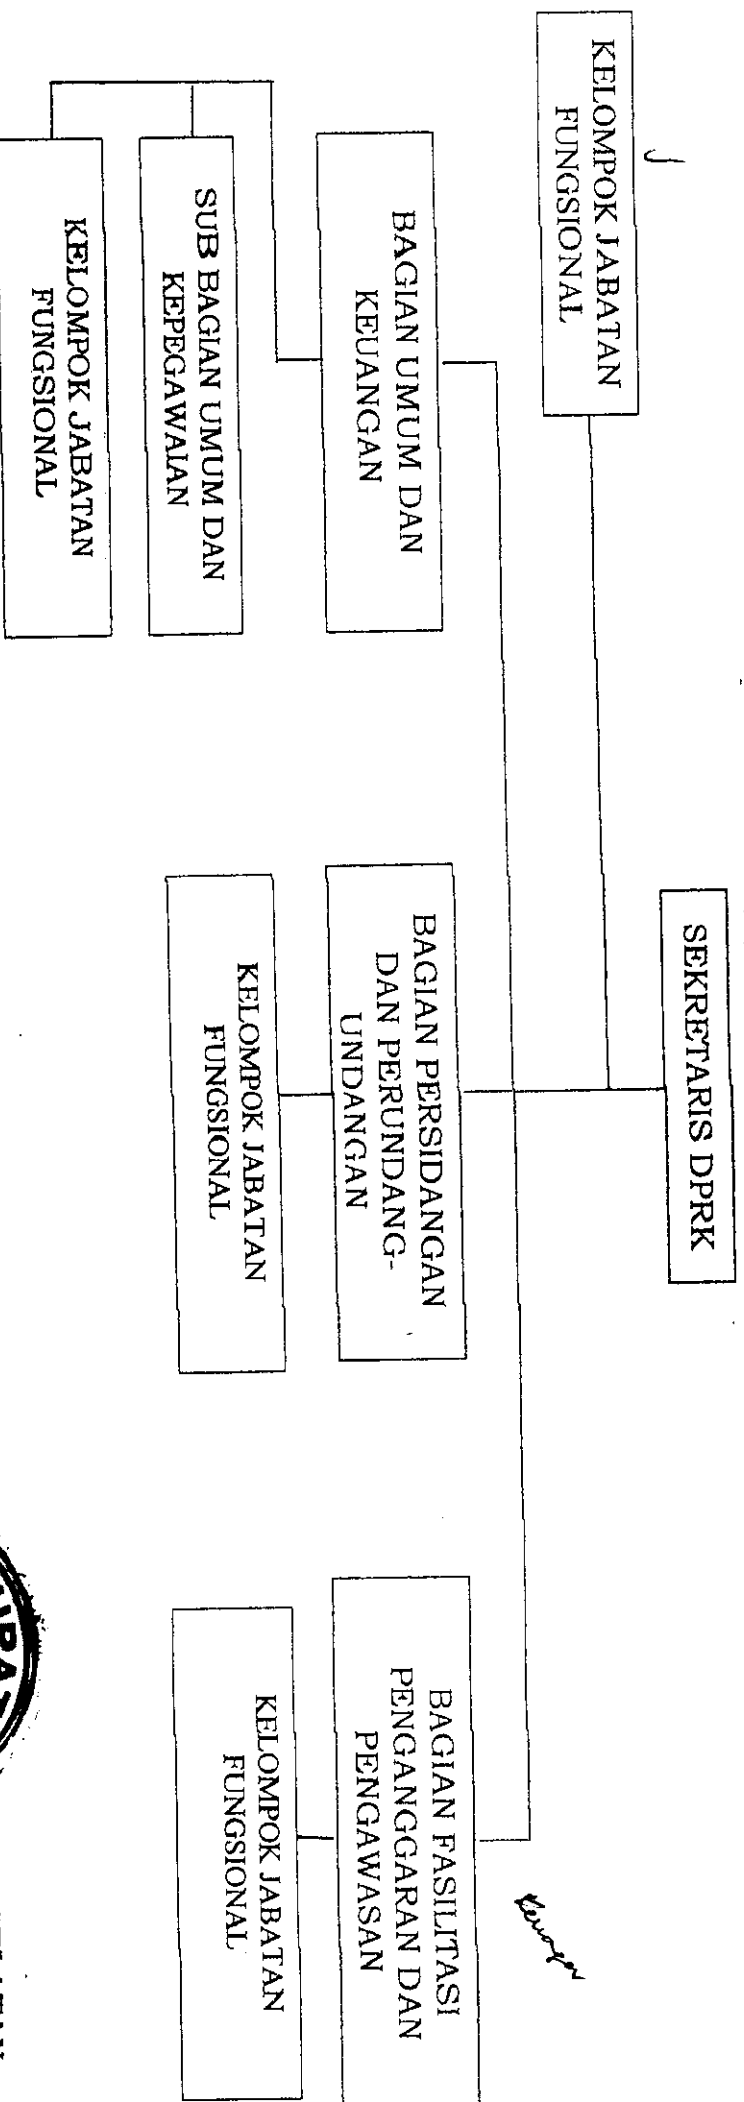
SEKRETARIS DPRK

KELOMPOK JABATAN FUNGSIONAL

BAGIAN UMUM DAN KEUANGAN

SUB BAGIAN UMUM DAN KEPEGAWAIAN

KELOMPOK JABATAN FUNGSIONAL

BAGIAN PERSIDANGAN DAN PERUNDANG-UNDANGAN

KELOMPOK JABATAN FUNGSIONAL

BAGIAN FASILITASI PENGANGGARAN DAN PENGAWASAN

KELOMPOK JABATAN FUNGSIONAL

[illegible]